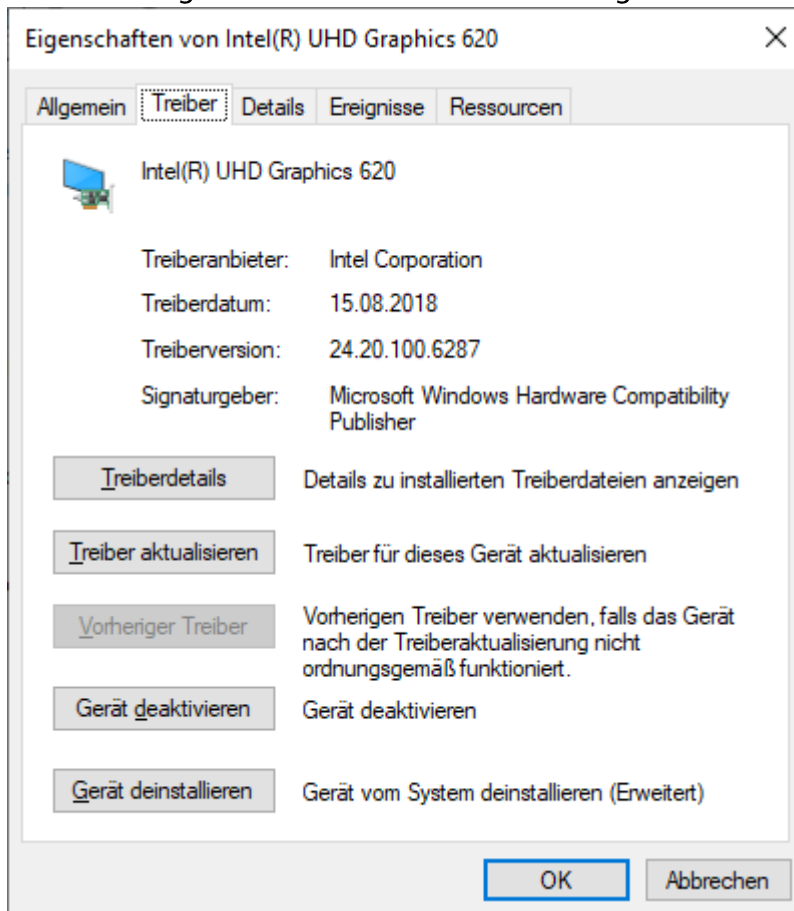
Eigenschaften von Intel(R) UHD Graphics 620

×

Allgemein | Treiber | Details | Ereignisse | Ressourcen

Intel(R) UHD Graphics 620

Treiberanbieter: Intel Corporation

Treiberdatum: 15.08.2018

Treiberversion: 24.20.100.6287

Signaturgeber: Microsoft Windows Hardware Compatibility Publisher

Treiberdetails — Details zu installierten Treiberdateien anzeigen

Treiber aktualisieren — Treiber für dieses Gerät aktualisieren

Vorheriger Treiber — Vorherigen Treiber verwenden, falls das Gerät nach der Treiberaktualisierung nicht ordnungsgemäß funktioniert.

Gerät deaktivieren — Gerät deaktivieren

Gerät deinstallieren — Gerät vom System deinstallieren (Erweitert)

OK | Abbrechen